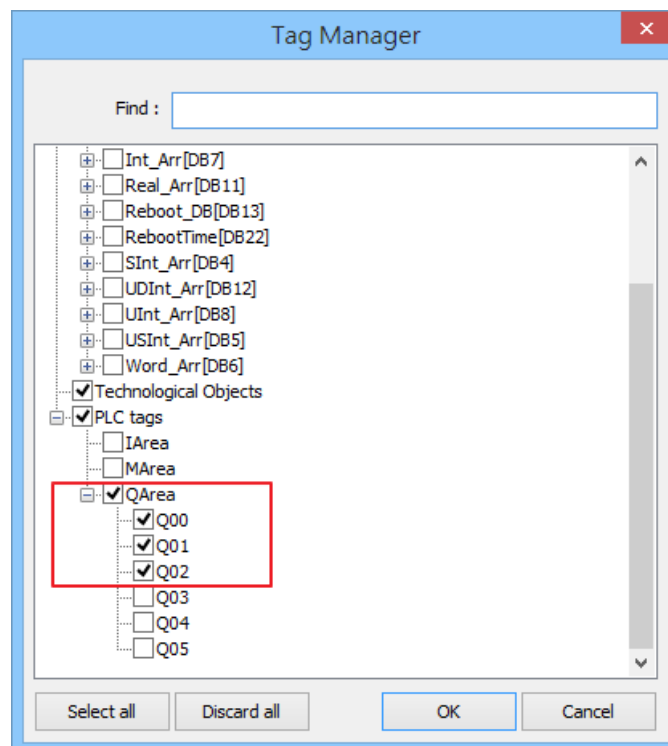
Tag Manager

Find :

Int_Arr[DB7]
Real_Arr[DB11]
Reboot_DB[DB13]
RebootTime[DB22]
SInt_Arr[DB4]
UDInt_Arr[DB12]
UInt_Arr[DB8]
USInt_Arr[DB5]
Word_Arr[DB6]
Technological Objects
PLC tags
IArea
MArea
QArea
Q00
Q01
Q02
Q03
Q04
Q05

Select all
Discard all
OK
Cancel